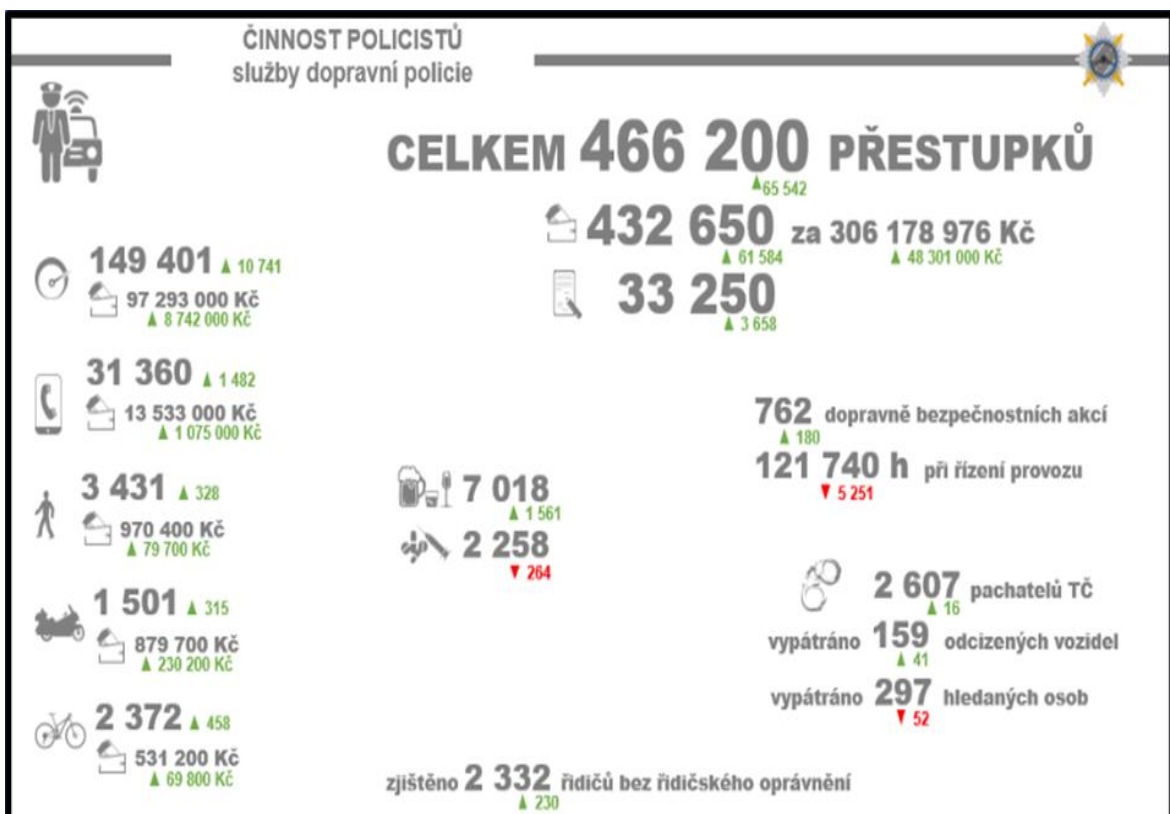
ČINNOST POLICISTŮ
služby dopravní policie

CELKEM 466 200 PŘESTUPKŮ
▲65 542

432 650 za 306 178 976 Kč
▲ 61 584 ▲ 48 301 000 Kč

33 250
▲ 3 658

149 401 ▲ 10 741
97 293 000 Kč
▲ 8 742 000 Kč

31 360 ▲ 1 482
13 533 000 Kč
▲ 1 075 000 Kč

3 431 ▲ 328
970 400 Kč
▲ 79 700 Kč

1 501 ▲ 315
879 700 Kč
▲ 230 200 Kč

2 372 ▲ 458
531 200 Kč
▲ 69 800 Kč

7 018
▲ 1 561

2 258
▼ 264

762 dopravně bezpečnostních akcí
▲ 180

121 740 h při řízení provozu
▼ 5 251

2 607 pachatelů TČ
▲ 16

vypátráno 159 odcizených vozidel
▲ 41

vypátráno 297 hledaných osob
▼ 52

zjištěno 2 332 řidičů bez řidičského oprávnění
▲ 230